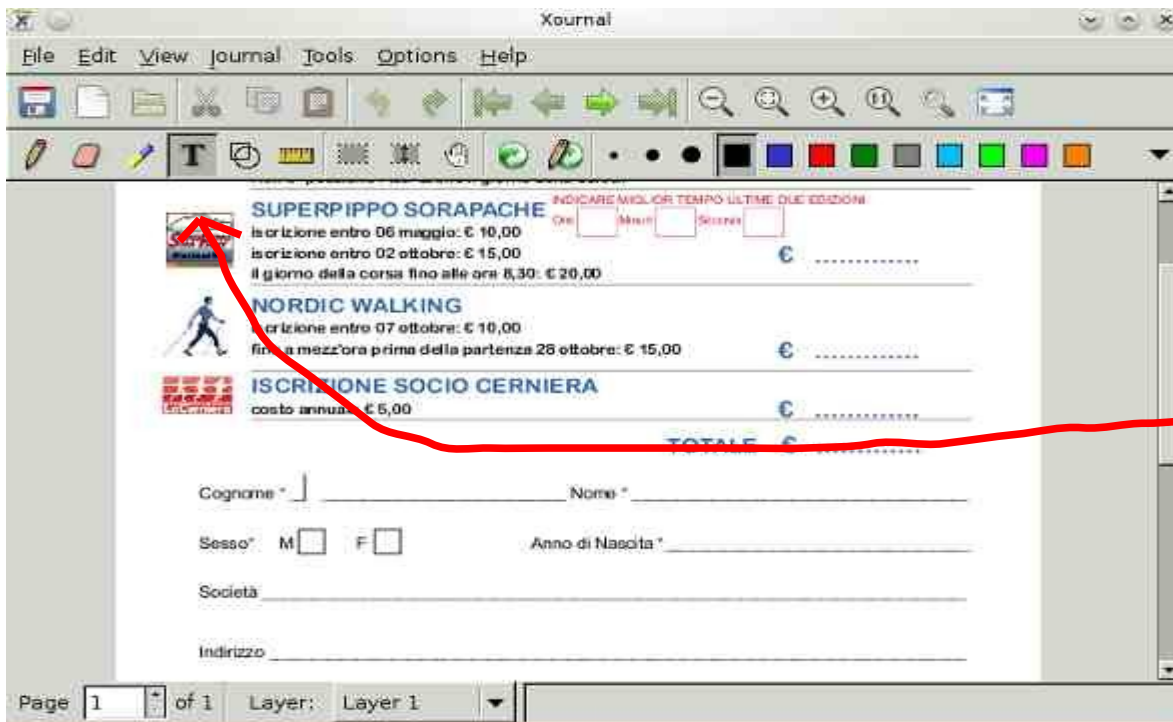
Xournal

File Edit View Journal Tools Options Help

SUPERPIPPO SORAPACHE
INDICARE MIGLIOR TEMPO ULTIME DUE EDIZIONI
Ore Minuti Secondi
iscrizione entro 06 maggio: € 10,00
iscrizione entro 02 ottobre: € 15,00
il giorno della corsa fino alle ore 8,30: € 20,00
€ ..............

NORDIC WALKING
iscrizione entro 07 ottobre: € 10,00
fino a mezz'ora prima della partenza 28 ottobre: € 15,00
€ ..............

ISCRIZIONE SOCIO CERNIERA
costo annuale € 5,00
€ ..............

TOTALE € ..............

Cognome * ______________________ Nome * ______________________

Sesso* M F Anno di Nascita * ______________________

Società ______________________

Indirizzo ______________________

Page 1 of 1 Layer: Layer 1